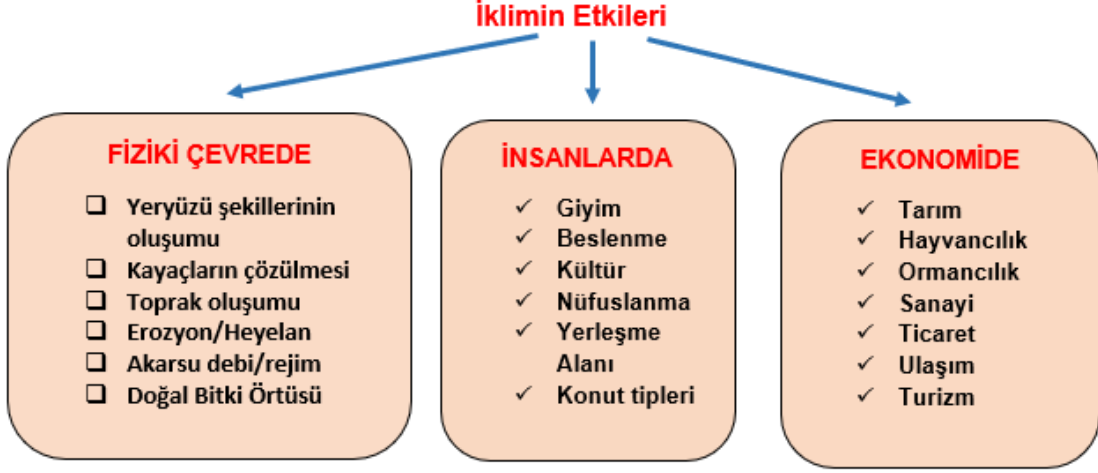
İklimin Etkileri

FİZİKİ ÇEVREDE

❑ Yeryüzü şekillerinin oluşumu
❑ Kayaçların çözülmesi
❑ Toprak oluşumu
❑ Erozyon/Heyelan
❑ Akarsu debi/rejim
❑ Doğal Bitki Örtüsü

İNSANLARDA

✓ Giyim
✓ Beslenme
✓ Kültür
✓ Nüfuslanma
✓ Yerleşme Alanı
✓ Konut tipleri

EKONOMİDE

✓ Tarım
✓ Hayvancılık
✓ Ormancılık
✓ Sanayi
✓ Ticaret
✓ Ulaşım
✓ Turizm